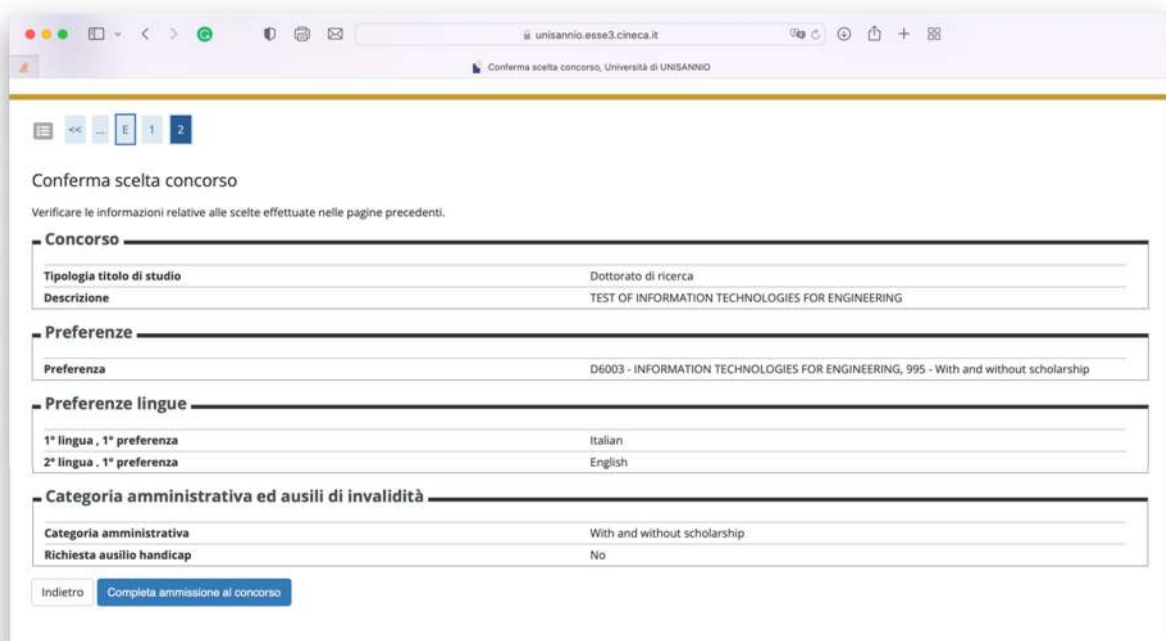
unisannio.esse3.cineca.it

Conferma scelta concorso, Università di UNISANNIO

<< ... E 1 2

Conferma scelta concorso

Verificare le informazioni relative alle scelte effettuate nelle pagine precedenti.

Concorso

| | |
|---|---|
| Tipologia titolo di studio | Dottorato di ricerca |
| Descrizione | TEST OF INFORMATION TECHNOLOGIES FOR ENGINEERING |

Preferenze

| | |
|---|---|
| Preferenza | D6003 - INFORMATION TECHNOLOGIES FOR ENGINEERING, 995 - With and without scholarship |

Preferenze lingue

| | |
|---|---|
| 1° lingua , 1° preferenza | Italian |
| 2° lingua , 1° preferenza | English |

Categoria amministrativa ed ausili di invalidità

| | |
|---|---|
| Categoria amministrativa | With and without scholarship |
| Richiesta ausilio handicap | No |

Indietro
Completa ammissione al concorso